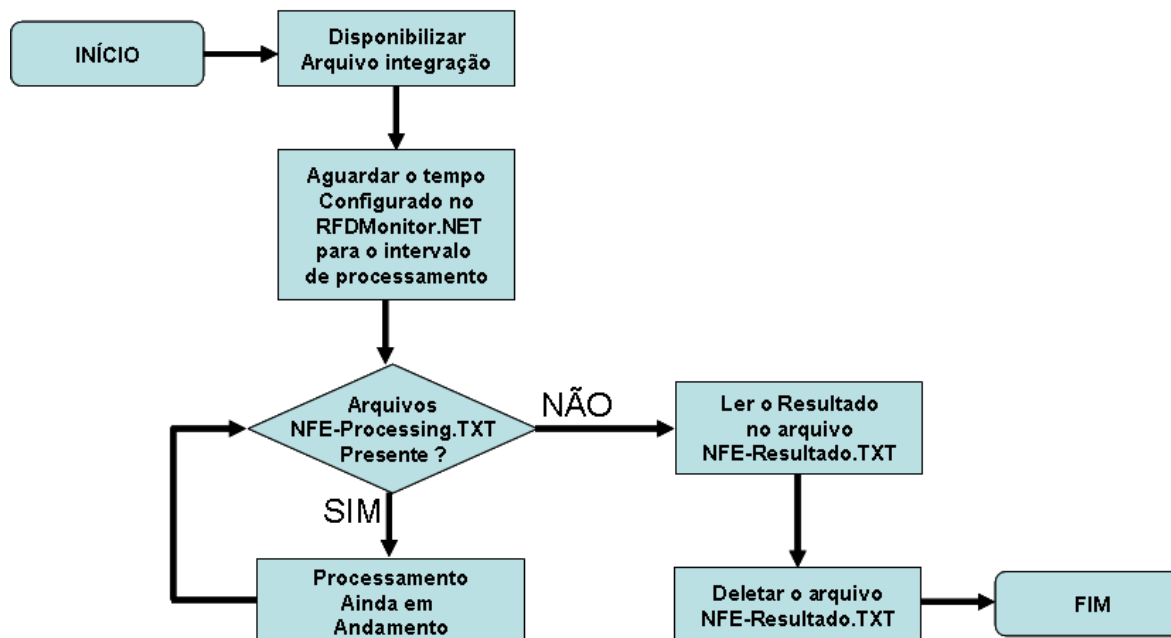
INÍCIO

Disponibilizar Arquivo integração

Aguardar o tempo Configurado no RFDMonitor.NET para o intervalo de processamento

Arquivos NFE-Processing.TXT Presente ?

NÃO

Ler o Resultado no arquivo NFE-Resultado.TXT

SIM

Processamento Ainda em Andamento

Deletar o arquivo NFE-Resultado.TXT

FIM